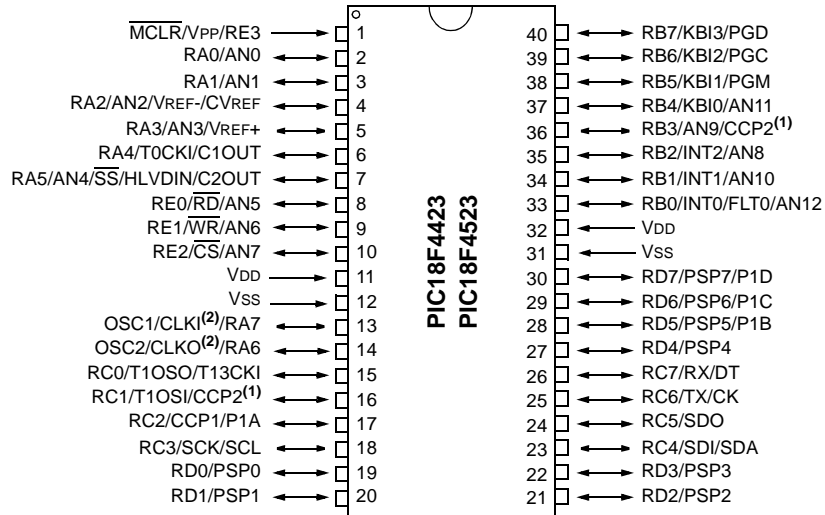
$\overline{MCLR}$/VPP/RE3 1
RA0/AN0 2
RA1/AN1 3
RA2/AN2/VREF-/CVREF 4
RA3/AN3/VREF+ 5
RA4/T0CKI/C1OUT 6
RA5/AN4/$\overline{SS}$/HLVDIN/C2OUT 7
RE0/$\overline{RD}$/AN5 8
RE1/$\overline{WR}$/AN6 9
RE2/$\overline{CS}$/AN7 10
VDD 11
VSS 12
OSC1/CLKI$^{(2)}$/RA7 13
OSC2/CLKO$^{(2)}$/RA6 14
RC0/T1OSO/T13CKI 15
RC1/T1OSI/CCP2$^{(1)}$ 16
RC2/CCP1/P1A 17
RC3/SCK/SCL 18
RD0/PSP0 19
RD1/PSP1 20

PIC18F4423
PIC18F4523

40 RB7/KBI3/PGD
39 RB6/KBI2/PGC
38 RB5/KBI1/PGM
37 RB4/KBI0/AN11
36 RB3/AN9/CCP2$^{(1)}$
35 RB2/INT2/AN8
34 RB1/INT1/AN10
33 RB0/INT0/FLT0/AN12
32 VDD
31 VSS
30 RD7/PSP7/P1D
29 RD6/PSP6/P1C
28 RD5/PSP5/P1B
27 RD4/PSP4
26 RC7/RX/DT
25 RC6/TX/CK
24 RC5/SDO
23 RC4/SDI/SDA
22 RD3/PSP3
21 RD2/PSP2